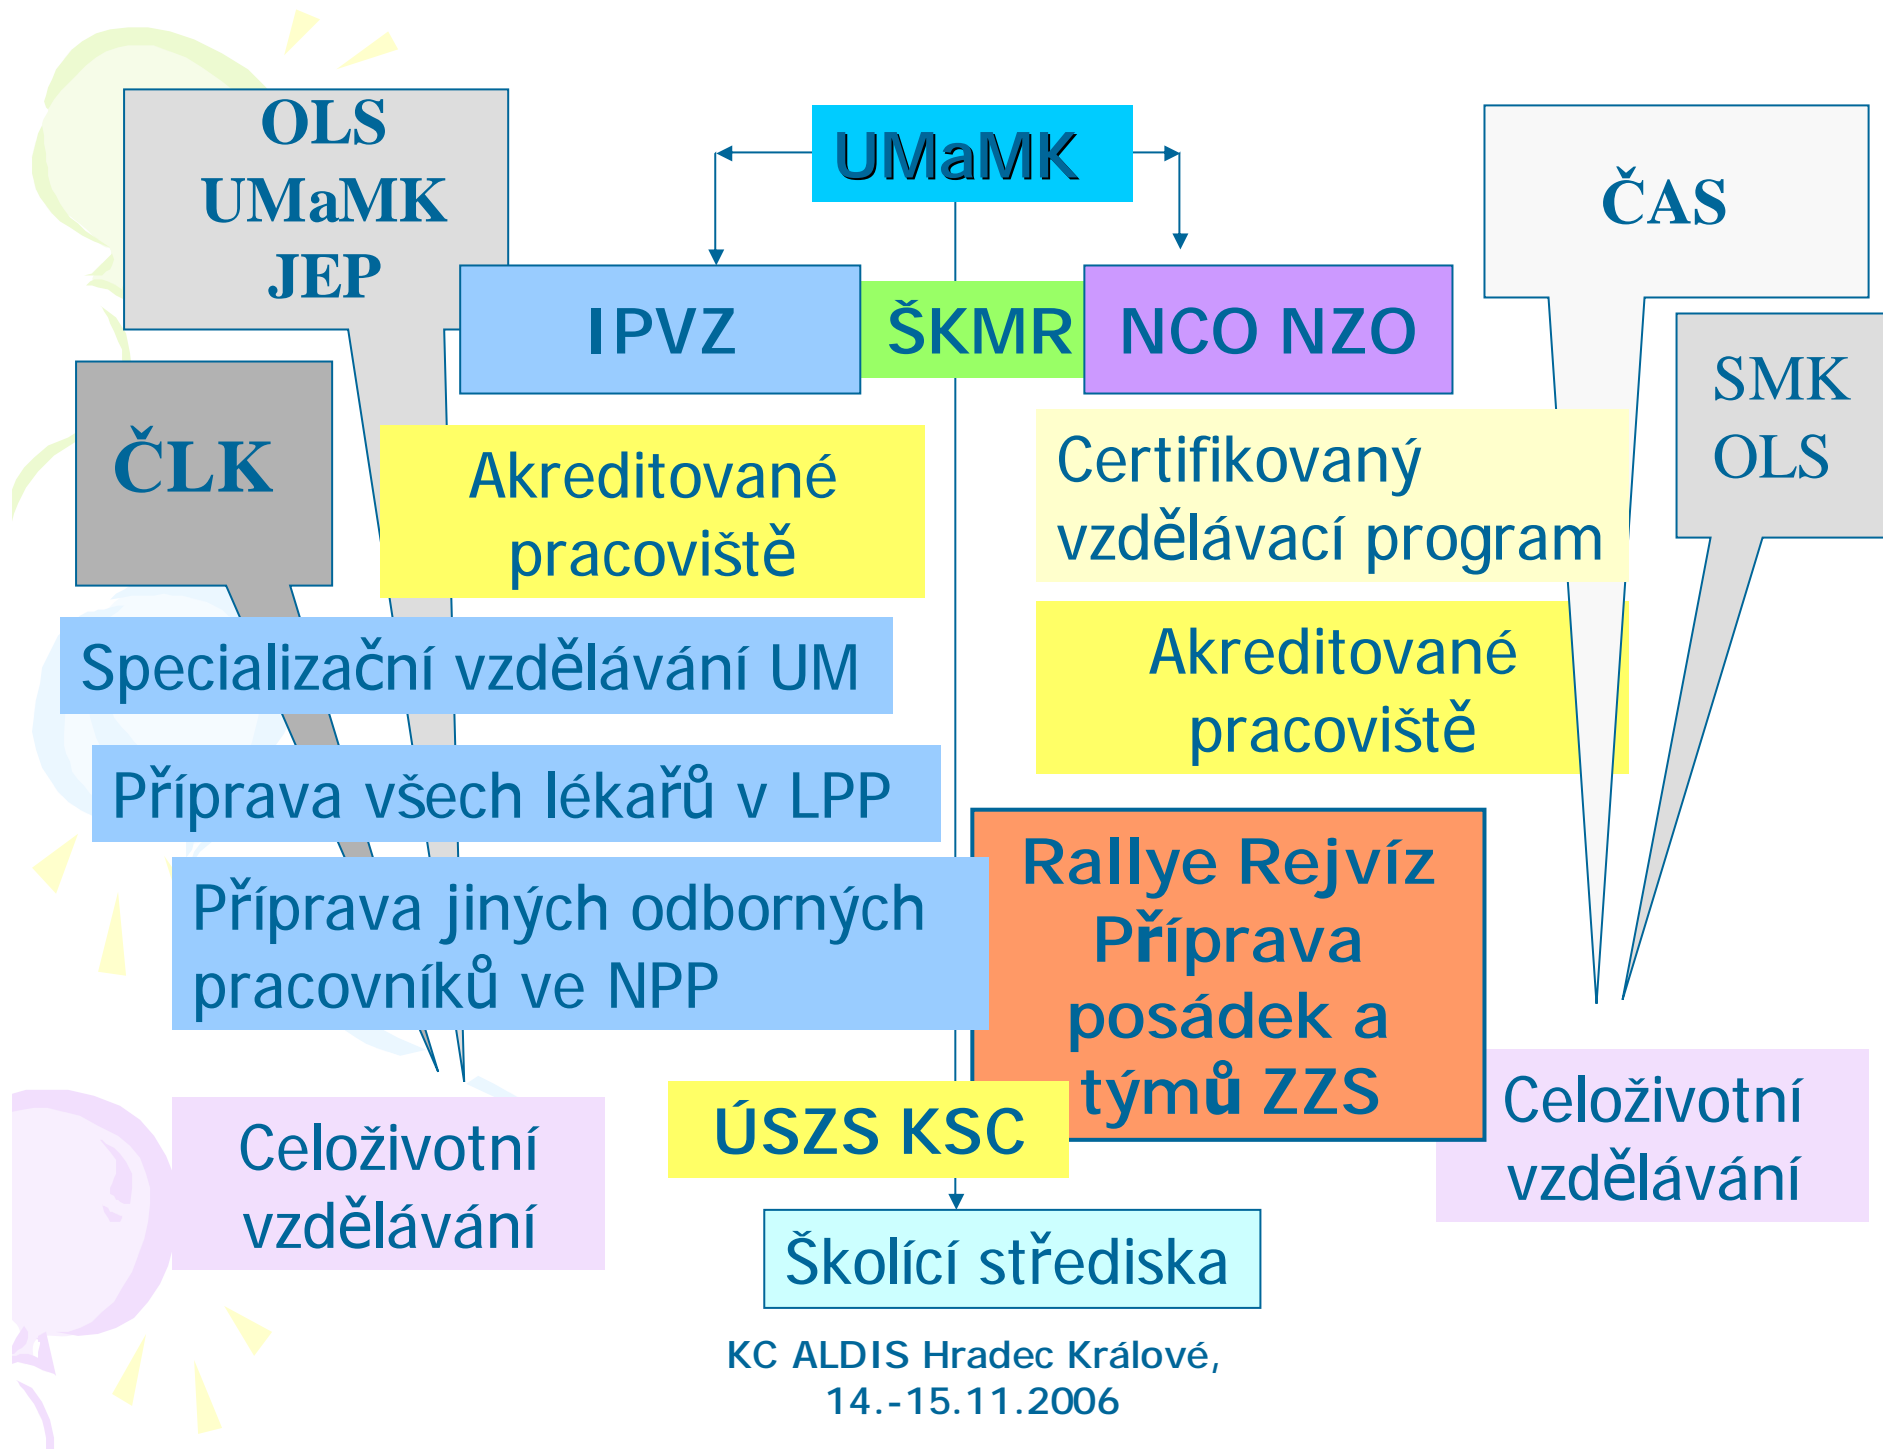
UMaMK

OLS
UMaMK
JEP

IPVZ

ŠKMR

NCO NZO

ČAS

SMK
OLS

ČLK

Akreditované pracoviště

Certifikovaný vzdělávací program

Specializační vzdělávání UM

Akreditované pracoviště

Příprava všech lékařů v LPP

Příprava jiných odborných pracovníků ve NPP

Rallye Rejvíz
Příprava posádek a týmů ZZS

Celoživotní vzdělávání

ÚSZS KSC

Celoživotní vzdělávání

Školící střediska

KC ALDIS Hradec Králové,
14.-15.11.2006